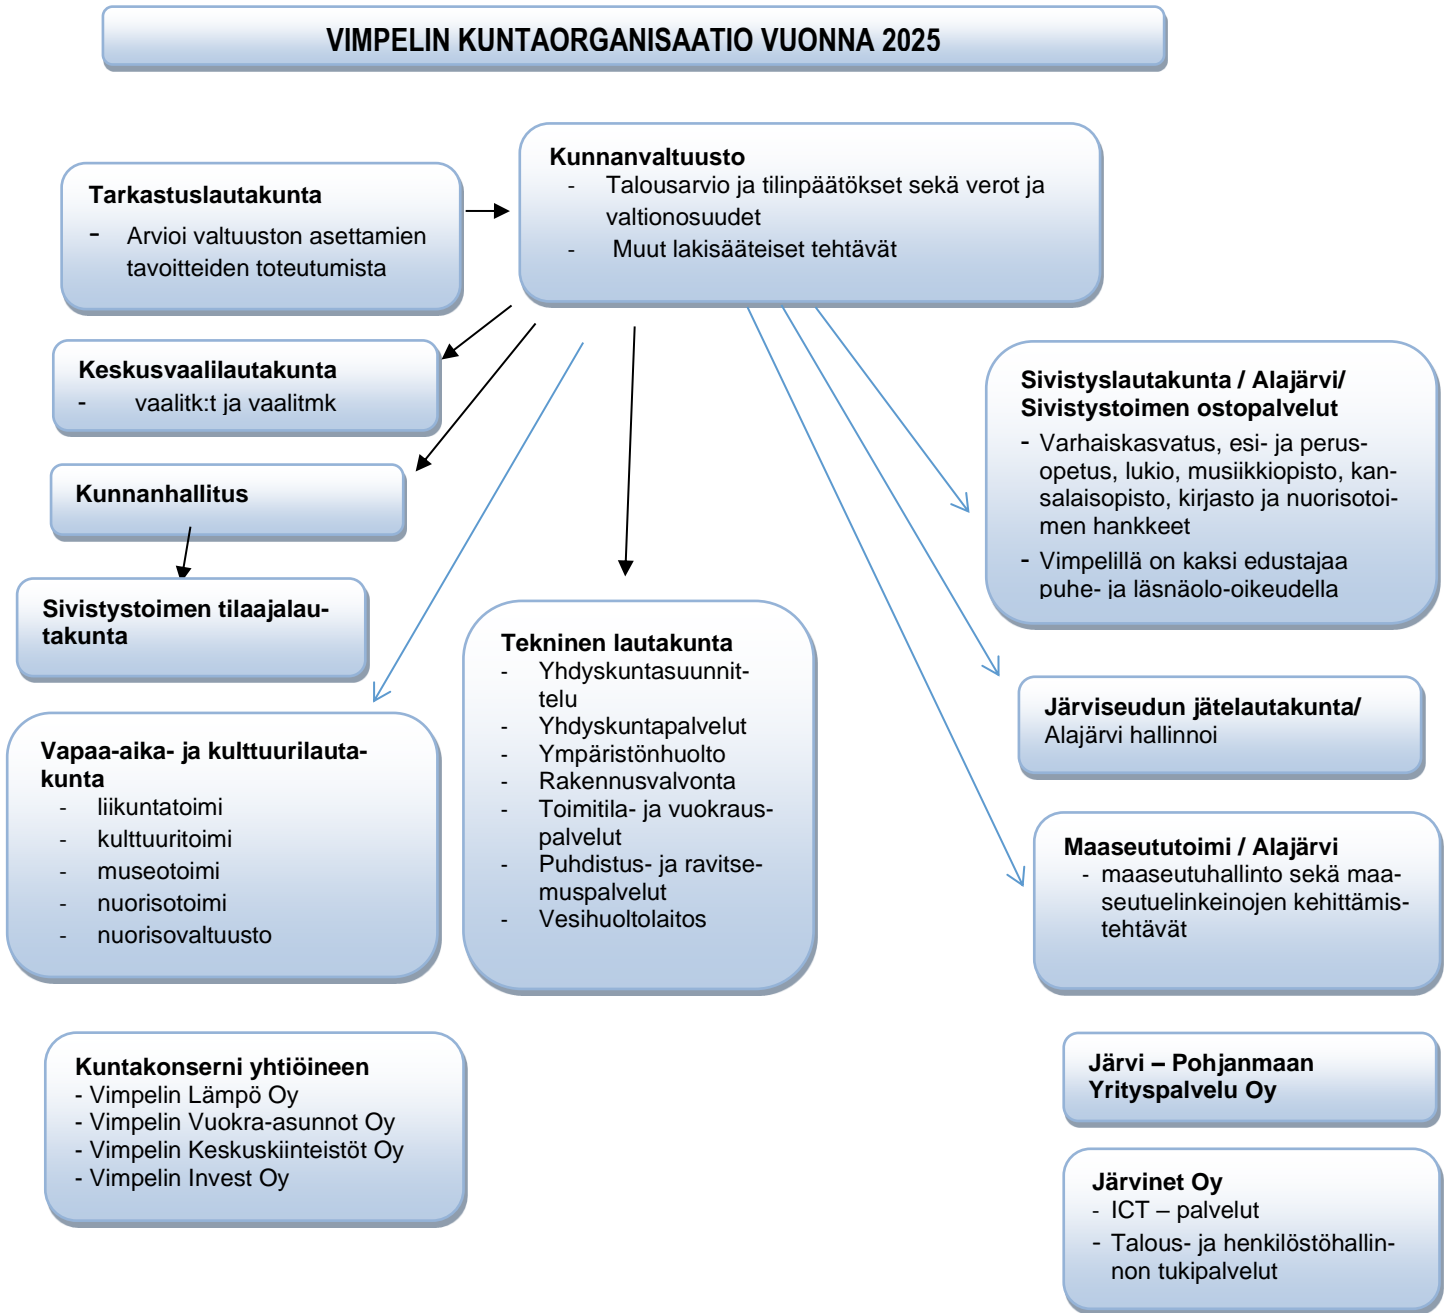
VIMPELIN KUNTAORGANISAATIO VUONNA 2025

Tarkastuslautakunta
- Arvioi valtuuston asettamien tavoitteiden toteutumista

Kunnanvaltuusto
- Talousarvio ja tilinpäätökset sekä verot ja valtionosuudet
- Muut lakisääteiset tehtävät

Keskusvaalilautakunta
- vaalitk:t ja vaalitmk

Kunnanhallitus

Sivistystoimen tilaajalautakunta

Sivistyslautakunta / Alajärvi/ Sivistystoimen ostopalvelut
- Varhaiskasvatus, esi- ja perusopetus, lukio, musiikkiopisto, kansalaisopisto, kirjasto ja nuorisotoimen hankkeet
- Vimpelillä on kaksi edustajaa puhe- ja läsnäolo-oikeudella

Tekninen lautakunta
- Yhdyskuntasuunnittelu
- Yhdyskuntapalvelut
- Ympäristönhuolto
- Rakennusvalvonta
- Toimitila- ja vuokrauspalvelut
- Puhdistus- ja ravitsemuspalvelut
- Vesihuoltolaitos

Vapaa-aika- ja kulttuurilautakunta
- liikuntatoimi
- kulttuuritoimi
- museotoimi
- nuorisotoimi
- nuorisovaltuusto

Järviseudun jätelautakunta/ Alajärvi hallinnoi

Maaseututoimi / Alajärvi
- maaseutuhallinto sekä maaseutuelinkeinojen kehittämistehtävät

Kuntakonserni yhtiöineen
- Vimpelin Lämpö Oy
- Vimpelin Vuokra-asunnot Oy
- Vimpelin Keskuskiinteistöt Oy
- Vimpelin Invest Oy

Järvi – Pohjanmaan Yrityspalvelu Oy

Järvinet Oy
- ICT – palvelut
- Talous- ja henkilöstöhallinnon tukipalvelut